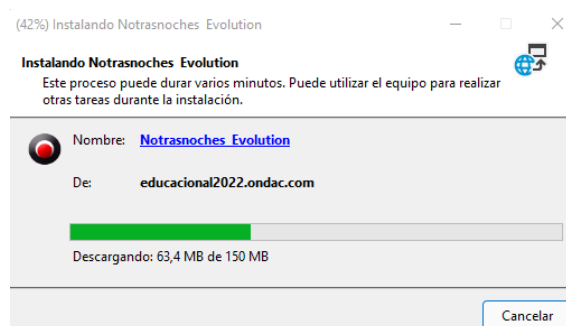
(42%) Instalando Notrasnoches Evolution

Instalando Notrasnoches Evolution

Este proceso puede durar varios minutos. Puede utilizar el equipo para realizar otras tareas durante la instalación.

Nombre: Notrasnoches Evolution

De: educacional2022.ondac.com

Descargando: 63,4 MB de 150 MB

Cancelar